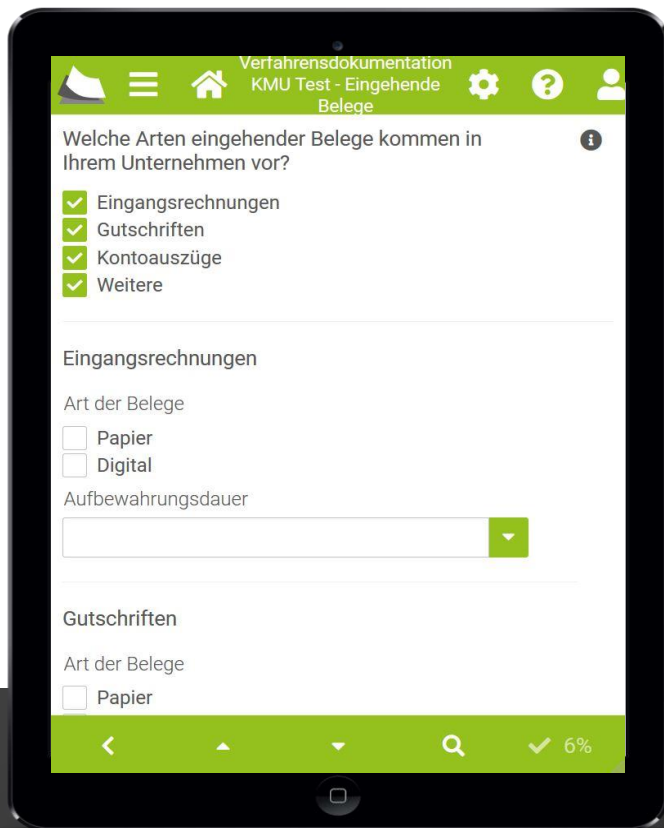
Verfahrensdokumentation KMU Test - Eingehende Belege

Welche Arten eingehender Belege kommen in Ihrem Unternehmen vor?

Eingangsrechnungen
Gutschriften
Kontoauszüge
Weitere

Eingangsrechnungen

Art der Belege

Papier
Digital

Aufbewahrungsdauer

Gutschriften

Art der Belege

Papier

6%